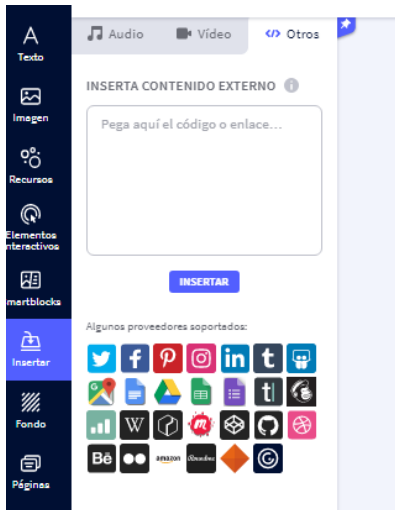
A
Texto

Imagen

Recursos

Elementos
nteractivos

martblocks

Insertar

Fondo

Páginas

Audio
Vídeo
</> Otros

INSERTA CONTENIDO EXTERNO

Pega aquí el código o enlace...

INSERTAR

Algunos proveedores soportados:

amazon